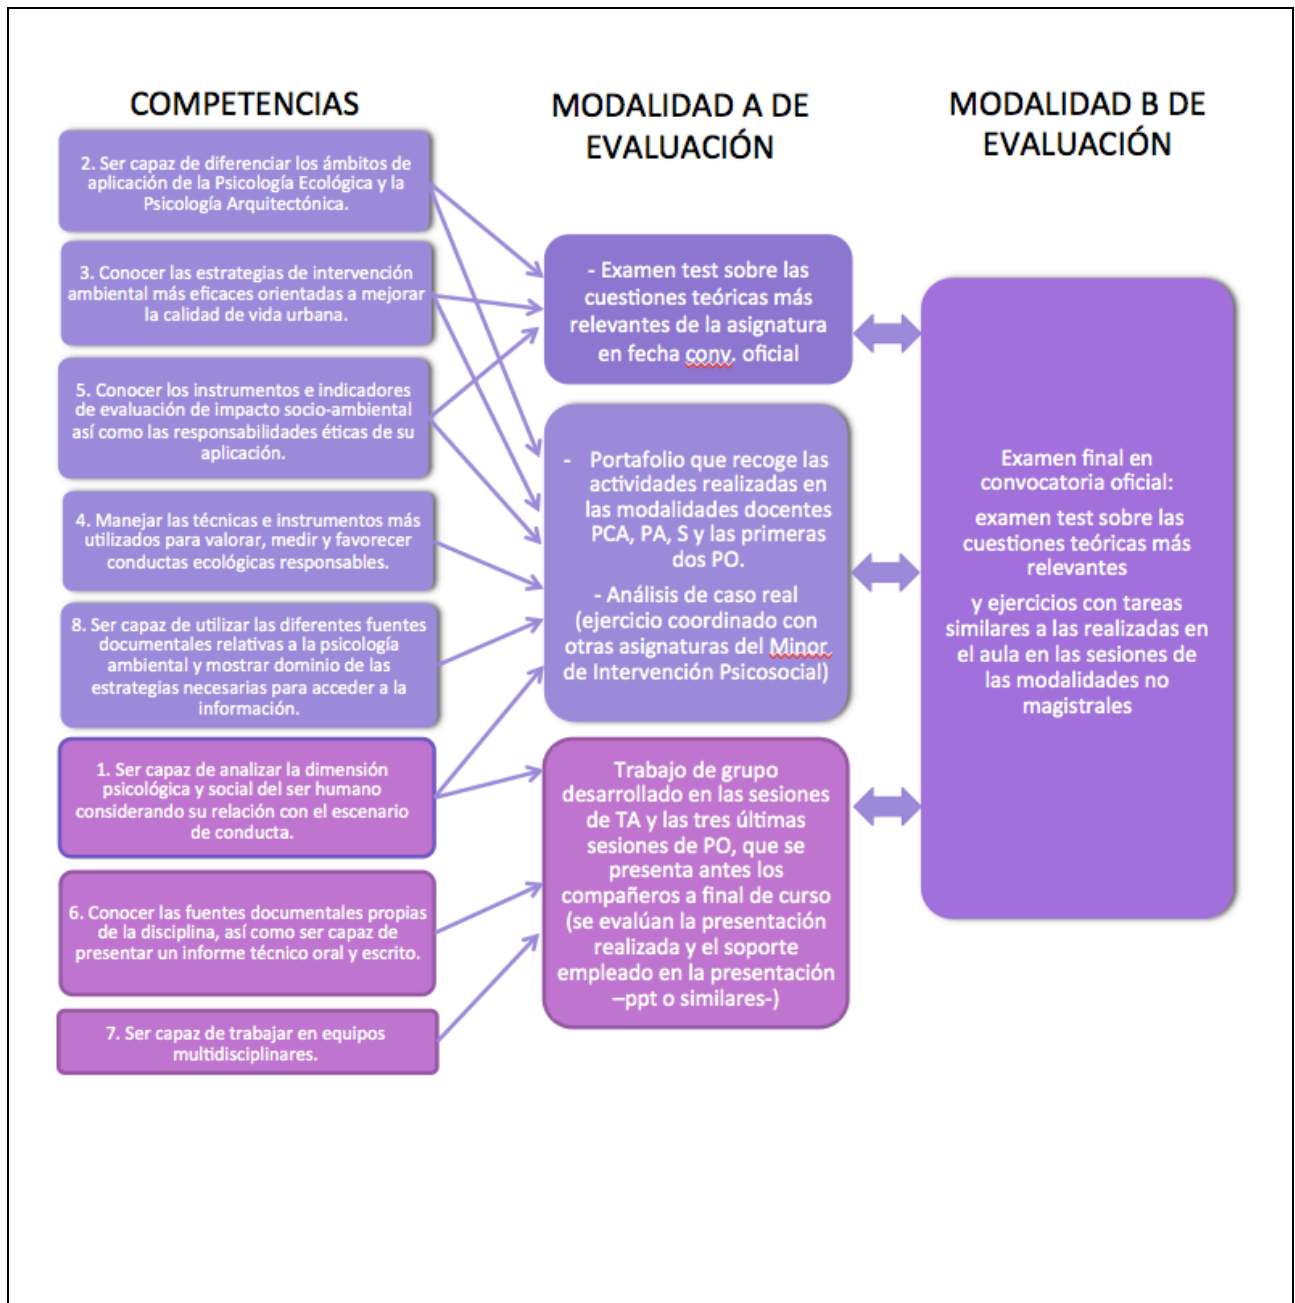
COMPETENCIAS

2. Ser capaz de diferenciar los ámbitos de aplicación de la Psicología Ecológica y la Psicología Arquitectónica.

3. Conocer las estrategias de intervención ambiental más eficaces orientadas a mejorar la calidad de vida urbana.

5. Conocer los instrumentos e indicadores de evaluación de impacto socio-ambiental así como las responsabilidades éticas de su aplicación.

4. Manejar las técnicas e instrumentos más utilizados para valorar, medir y favorecer conductas ecológicas responsables.

8. Ser capaz de utilizar las diferentes fuentes documentales relativas a la psicología ambiental y mostrar dominio de las estrategias necesarias para acceder a la información.

1. Ser capaz de analizar la dimensión psicológica y social del ser humano considerando su relación con el escenario de conducta.

6. Conocer las fuentes documentales propias de la disciplina, así como ser capaz de presentar un informe técnico oral y escrito.

7. Ser capaz de trabajar en equipos multidisciplinares.

MODALIDAD A DE EVALUACIÓN

- Examen test sobre las cuestiones teóricas más relevantes de la asignatura en fecha conv. oficial

- Portafolio que recoge las actividades realizadas en las modalidades docentes PCA, PA, S y las primeras dos PO.

- Análisis de caso real (ejercicio coordinado con otras asignaturas del Minor de Intervención Psicosocial)

Trabajo de grupo desarrollado en las sesiones de TA y las tres últimas sesiones de PO, que se presenta antes los compañeros a final de curso (se evalúan la presentación realizada y el soporte empleado en la presentación –ppt o similares-)

MODALIDAD B DE EVALUACIÓN

Examen final en convocatoria oficial:

examen test sobre las cuestiones teóricas más relevantes

y ejercicios con tareas similares a las realizadas en el aula en las sesiones de las modalidades no magistrales